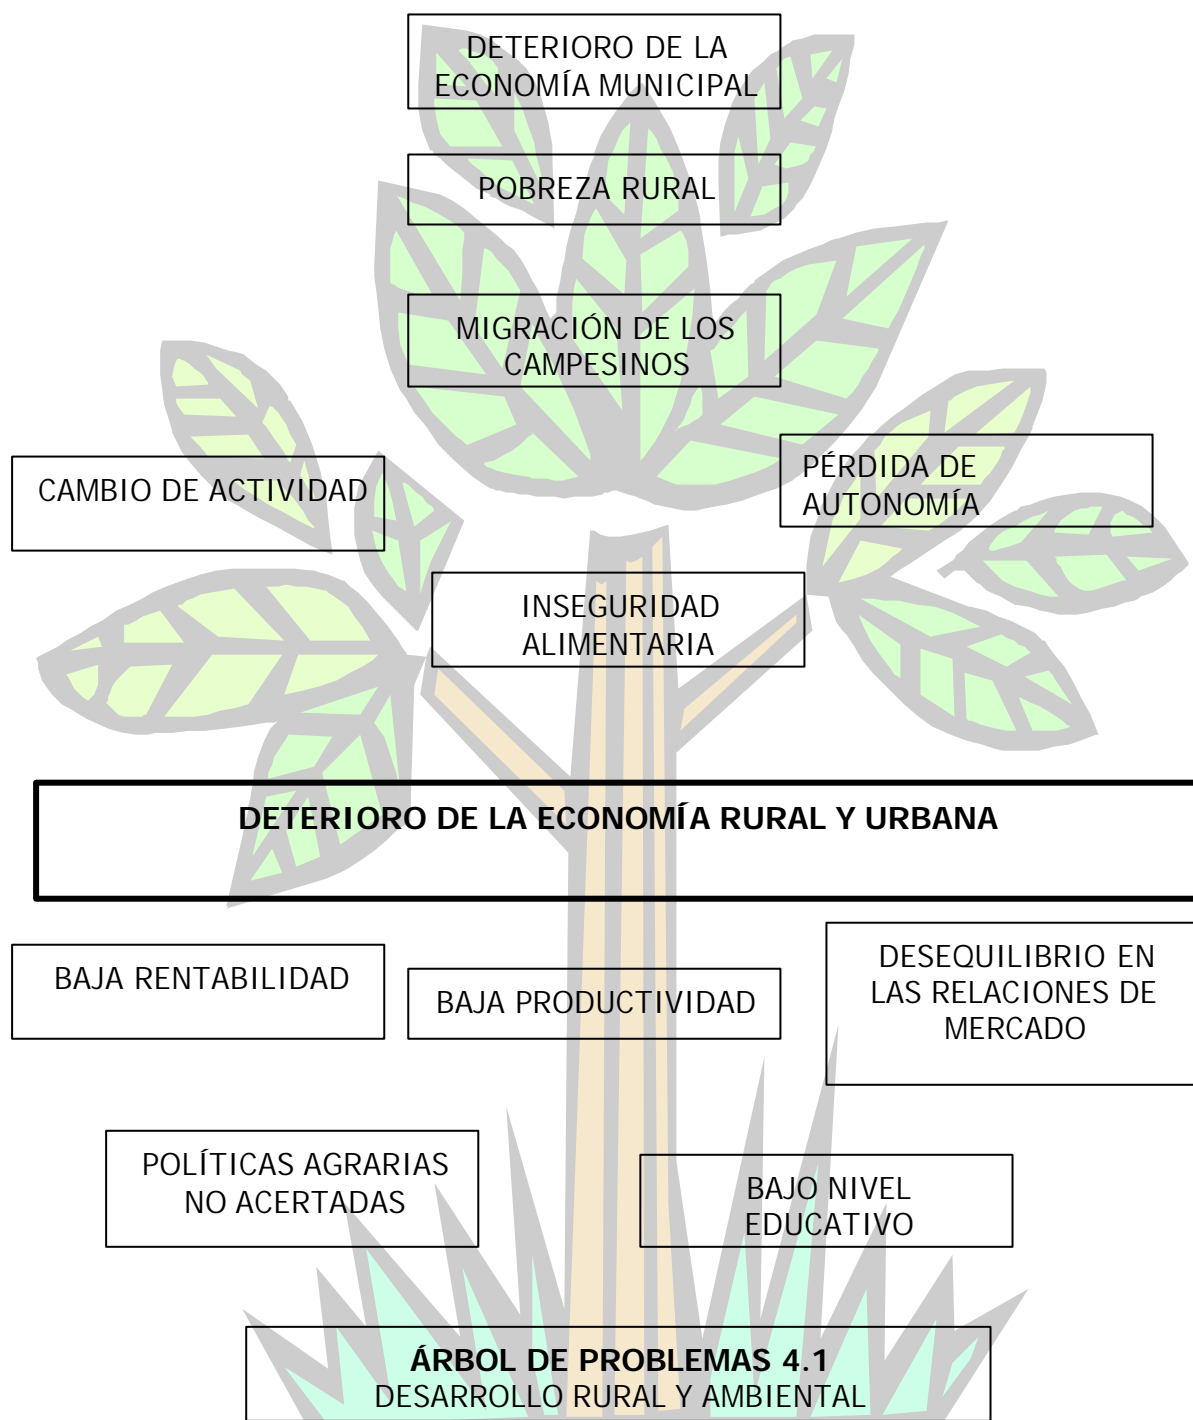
DETERIORO DE LA ECONOMÍA MUNICIPAL

POBREZA RURAL

MIGRACIÓN DE LOS CAMPESINOS

CAMBIO DE ACTIVIDAD

PÉRDIDA DE AUTONOMÍA

INSEGURIDAD ALIMENTARIA

**DETERIORO DE LA ECONOMÍA RURAL Y URBANA**

BAJA RENTABILIDAD

BAJA PRODUCTIVIDAD

DESEQUILIBRIO EN LAS RELACIONES DE MERCADO

POLÍTICAS AGRARIAS NO ACERTADAS

BAJO NIVEL EDUCATIVO

**ÁRBOL DE PROBLEMAS 4.1**
DESARROLLO RURAL Y AMBIENTAL